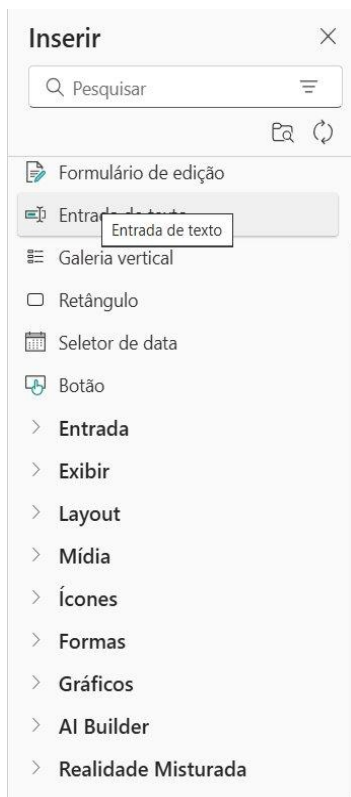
Inserir ×

Pesquisar

Formulário de edição

Entrad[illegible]

Entrada de texto

Galeria vertical

Retângulo

Seletor de data

Botão

> Entrada

> Exibir

> Layout

> Mídia

> Ícones

> Formas

> Gráficos

> AI Builder

> Realidade Misturada